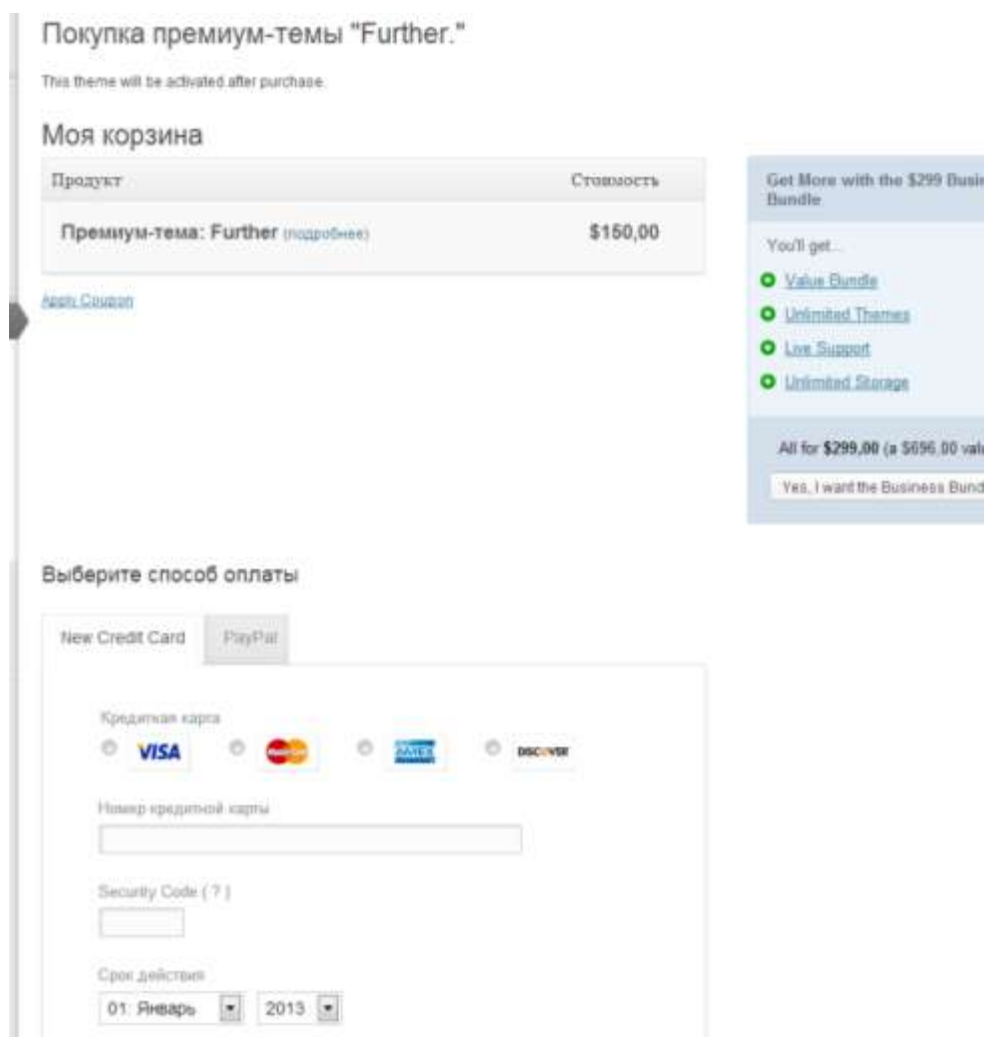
Покупка премиум-темы "Further."

This theme will be activated after purchase.

Моя корзина

| Продукт | Стоимость |
|---|---|
| Премиум-тема: Further (подробнее) | $150,00 |

Apply Coupon

Get More with the $299 Busi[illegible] Bundle

You'll get...

Value Bundle

Unlimited Themes

Live Support

Unlimited Storage

All for $299,00 (a $696,00 val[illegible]

Yes, I want the Business Bund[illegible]

Выберите способ оплаты

New Credit Card

PayPal

Кредитная карта

VISA

MasterCard

AMEX

DISCOVER

Номер кредитной карты

Security Code ( ? )

Срок действия

01: Январь

2013